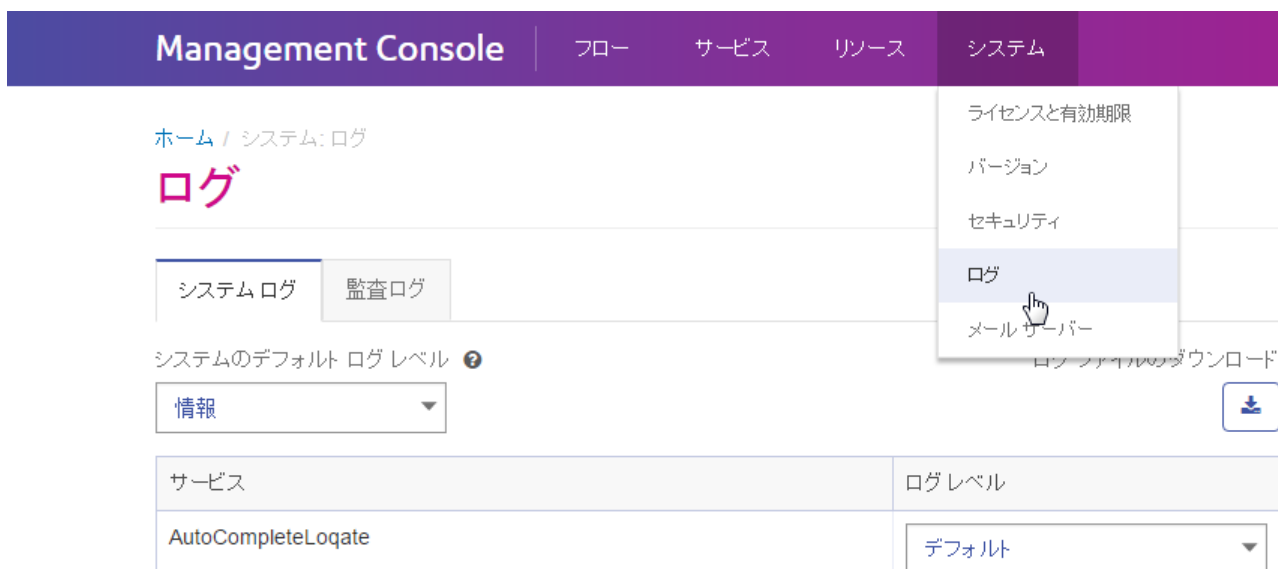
Management Console フロー サービス リソース システム

ライセンスと有効期限
バージョン
セキュリティ
ログ
メール サーバー

ホーム / システム: ログ

ログ

システム ログ 監査ログ

システムのデフォルト ログ レベル

ログ ファイルのダウンロード

情報

| サービス | ログ レベル |
|---|---|
| AutoCompleteLoqate | デフォルト |